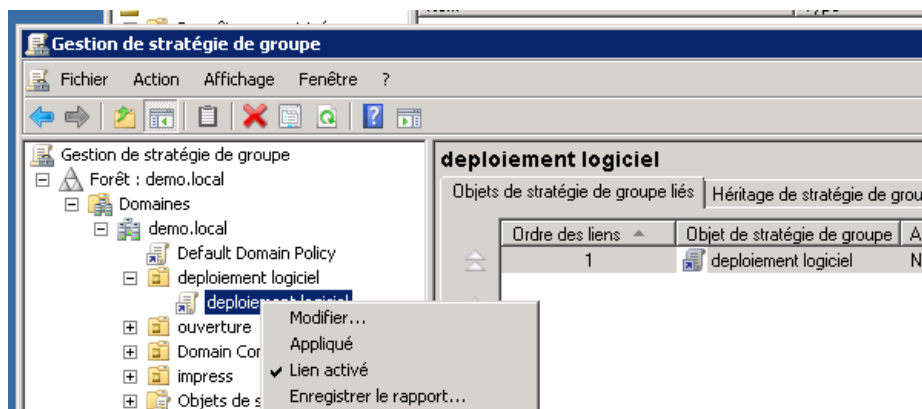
Gestion de stratégie de groupe

Fichier Action Affichage Fenêtre ?

Gestion de stratégie de groupe
Forêt : demo.local
Domaines
demo.local
Default Domain Policy
deploiement logiciel
deploie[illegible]
ouverture
Domain Co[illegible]
impress
Objets de s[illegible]

Modifier...
Appliqué
Lien activé
Enregistrer le rapport...

deploiement logiciel

Objets de stratégie de groupe liés | Héritage de stratégie de grou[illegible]

| Ordre des liens | Objet de stratégie de groupe | A |
|---|---|---|
| 1 | deploiement logiciel | N |